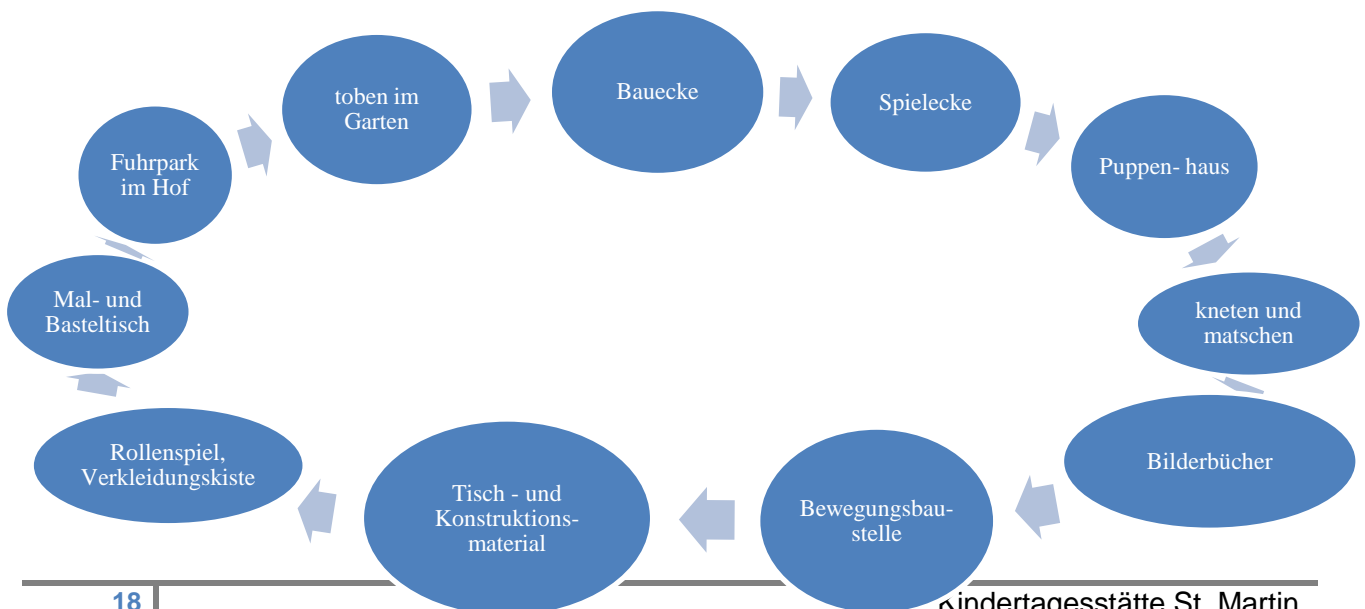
toben im Garten

Bauecke

Spielecke

Fuhrpark im Hof

Puppen- haus

Mal- und Basteltisch

kneten und matschen

Bilderbücher

Rollenspiel, Verkleidungskiste

Tisch - und Konstruktionsmaterial

Bewegungsbaustelle

18

Kindertagesstätte St. Martin